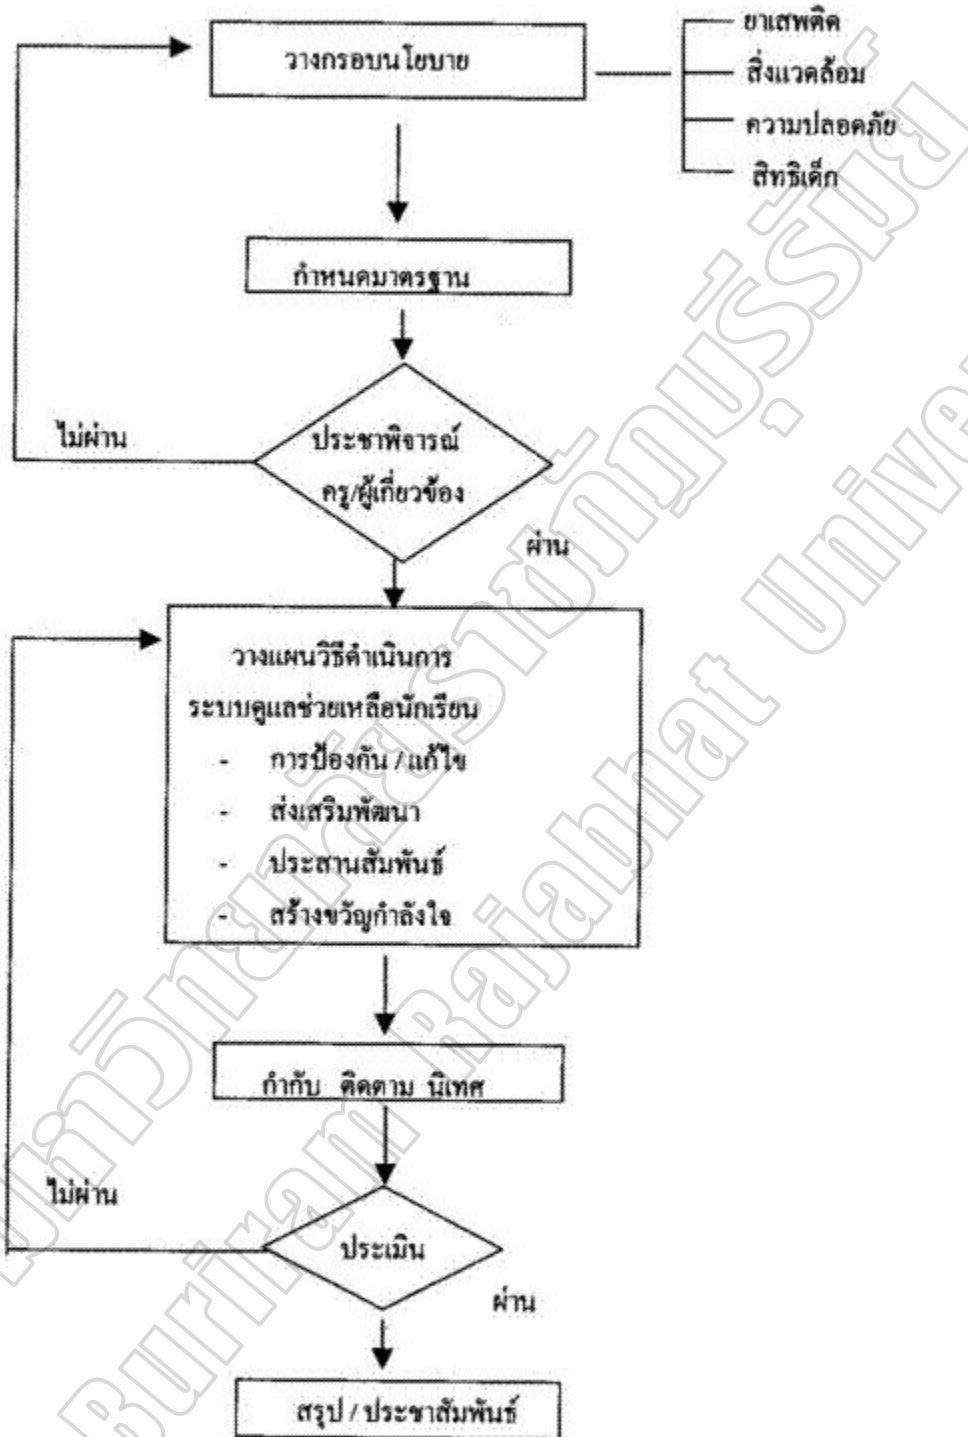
วางกรอบนโยบาย

ยาเสพติด
สิ่งแวดล้อม
ความปลอดภัย
สิทธิเด็ก

กำหนดมาตรฐาน

ไม่ผ่าน

ประชาพิจารณ์ ครู/ผู้เกี่ยวข้อง

ผ่าน

วางแผนวิธีดำเนินการ
ระบบดูแลช่วยเหลือนักเรียน
- การป้องกัน / แก้ไข
- ส่งเสริมพัฒนา
- ประสานสัมพันธ์
- สร้างขวัญกำลังใจ

กำกับ ติดตาม นิเทศ

ไม่ผ่าน

ประเมิน

ผ่าน

สรุป / ประชาสัมพันธ์

มหาวิทยาลัยราชภัฏบุรีรัมย์ Buriram Rajabhat University